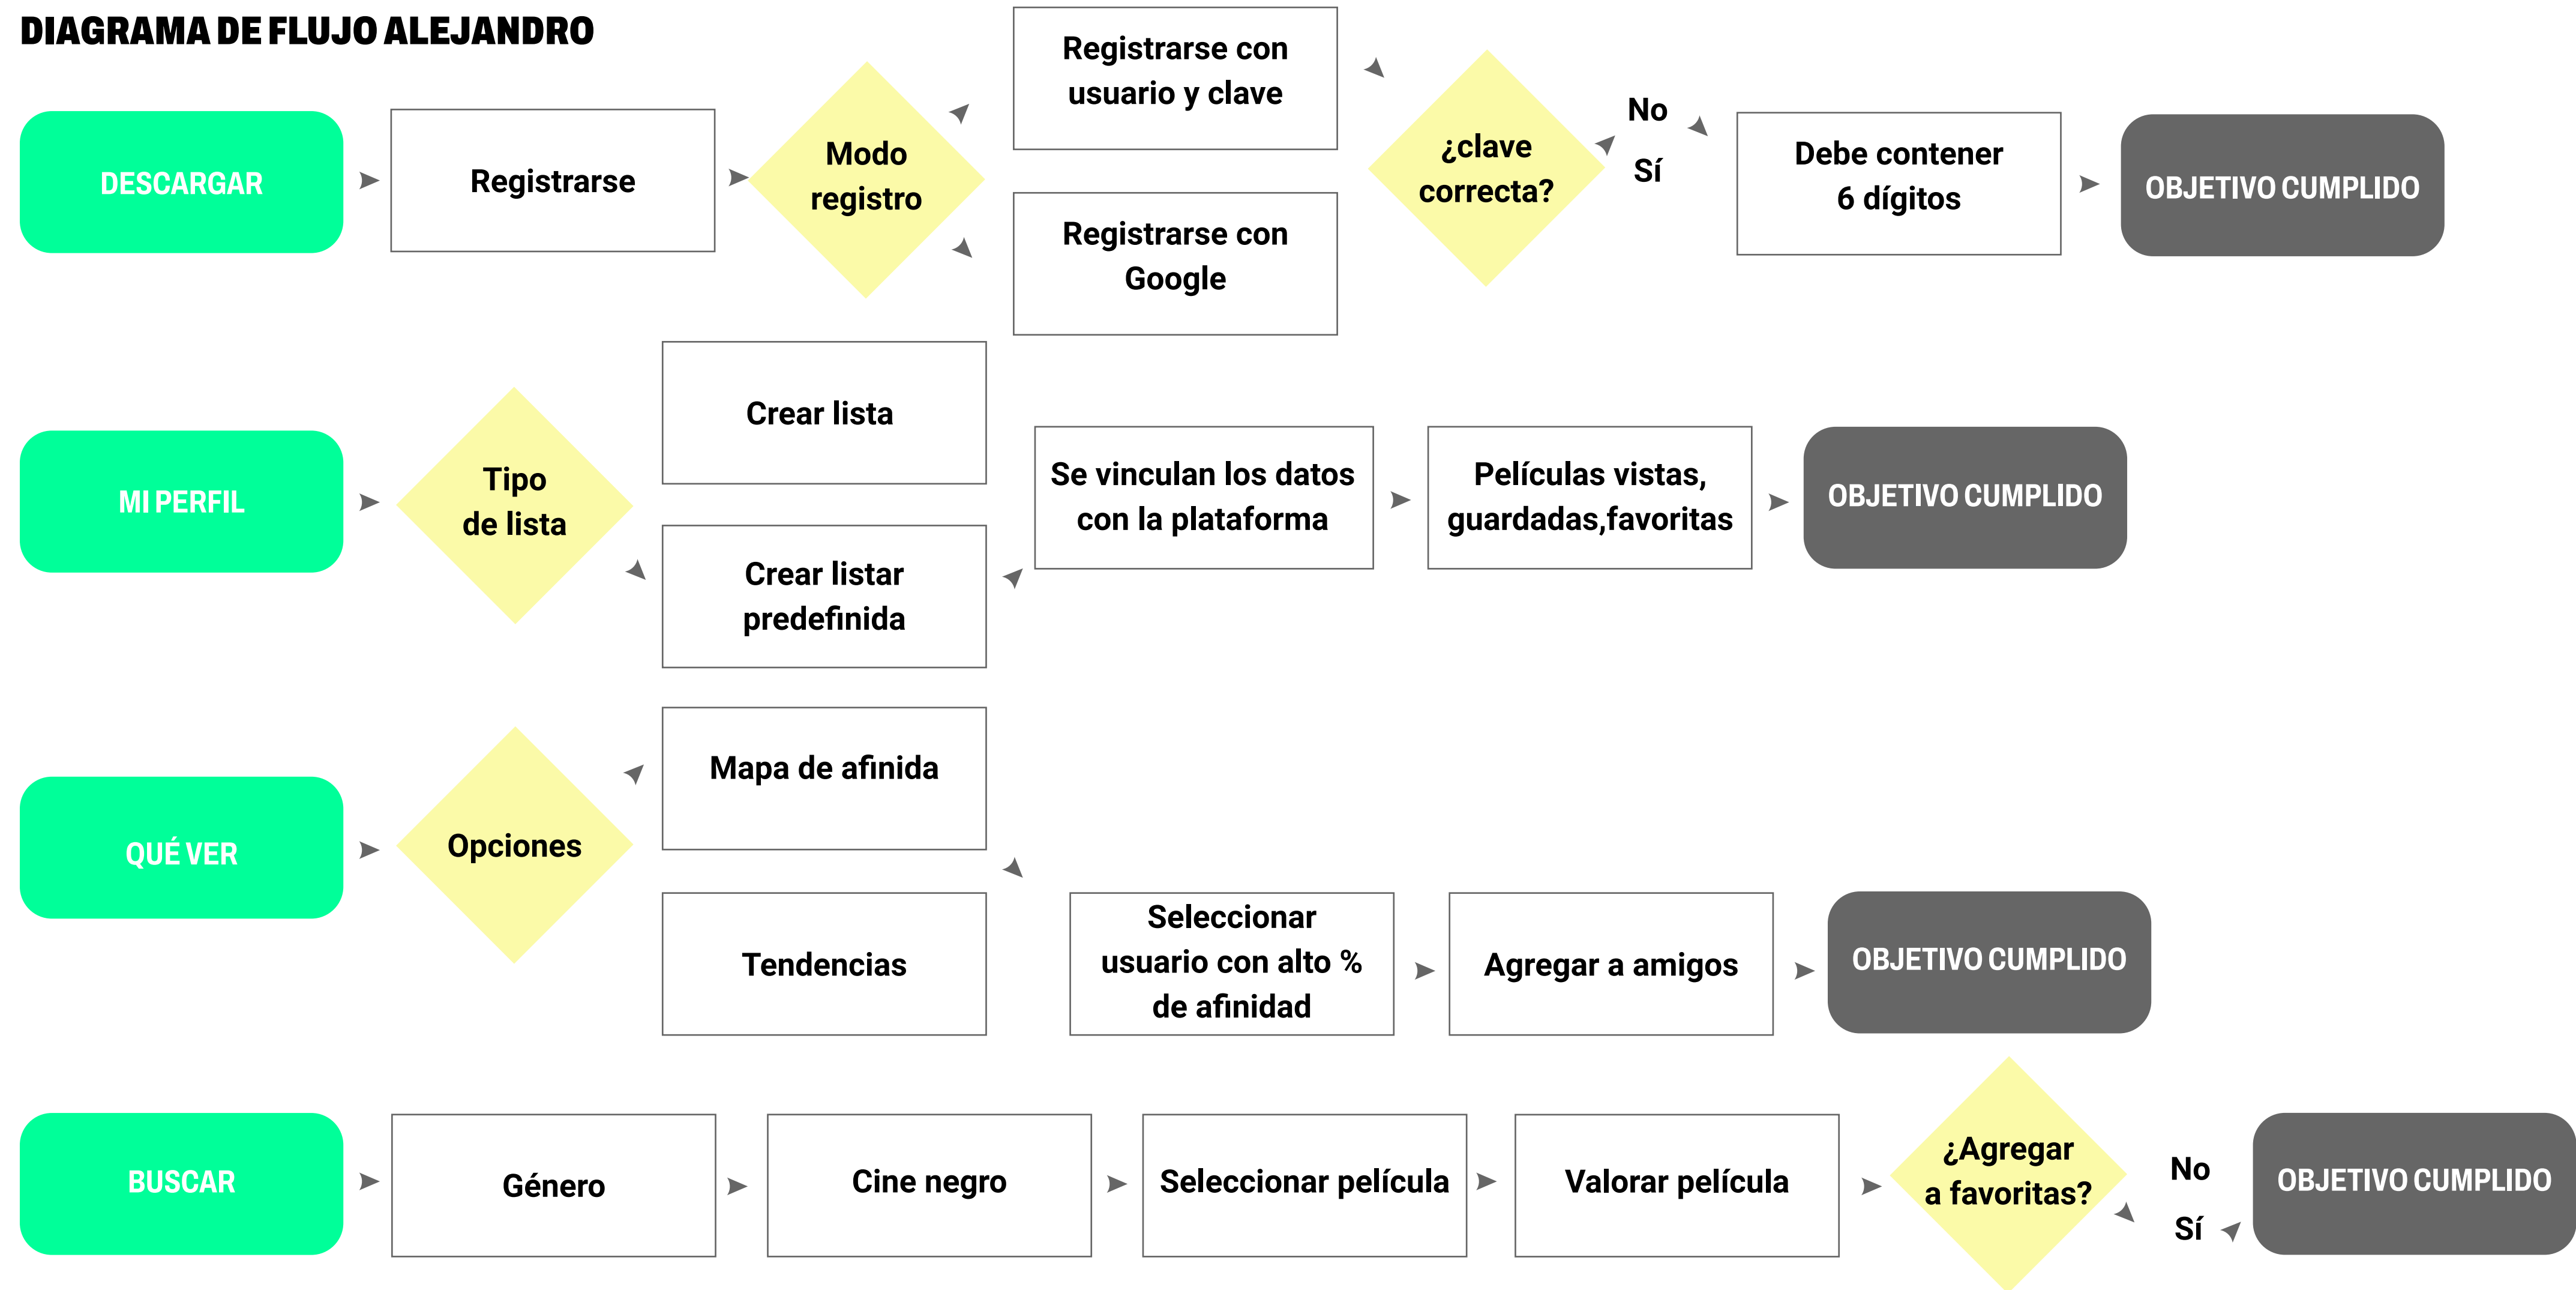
DIAGRAMA DE FLUJO ALEJANDRO

DESCARGAR

Registrarse

Modo registro

Registrarse con usuario y clave

Registrarse con Google

¿clave correcta?

No

Sí

Debe contener 6 dígitos

OBJETIVO CUMPLIDO

MI PERFIL

Tipo de lista

Crear lista

Crear listar predefinida

Se vinculan los datos con la plataforma

Películas vistas, guardadas,favoritas

OBJETIVO CUMPLIDO

QUÉ VER

Opciones

Mapa de afinida

Tendencias

Seleccionar usuario con alto % de afinidad

Agregar a amigos

OBJETIVO CUMPLIDO

BUSCAR

Género

Cine negro

Seleccionar película

Valorar película

¿Agregar a favoritas?

No

Sí

OBJETIVO CUMPLIDO